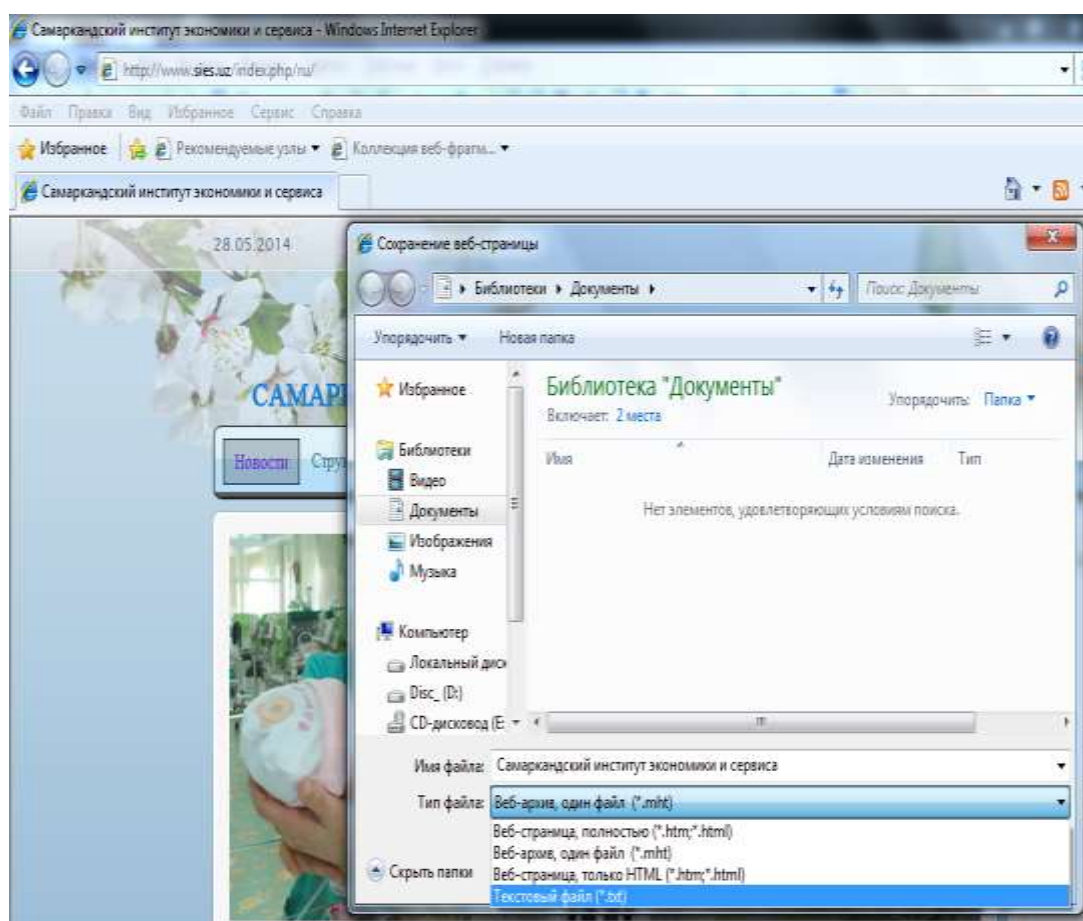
Самаркандский институт экономики и сервиса - Windows Internet Explorer

http://www.sies.uz/index.php/ru/

Файл Правка Вид Избранное Сервис Справка

Избранное Рекомендуемые узлы ▾ Коллекция веб-фрагм... ▾

Самаркандский институт экономики и сервиса

28.05.2014

САМАР

Новости Стру

Сохранение веб-страницы

▸ Библиотеки ▸ Документы ▸

Поиск: Документы

Упорядочить ▾ Новая папка

Избранное

Библиотеки

Видео

Документы

Изображения

Музыка

Компьютер

Локальный диск

Disc_(D:)

CD-дисковод (E:

Библиотека "Документы"

Включает: 2 места

Упорядочить: Папка ▾

Имя

Дата изменения

Тип

Нет элементов, удовлетворяющих условиям поиска.

Имя файла: Самаркандский институт экономики и сервиса

Тип файла: Веб-архив, один файл (*.mht)

Веб-страница, полностью (*.htm;*.html)

Веб-архив, один файл (*.mht)

Веб-страница, только HTML (*.htm;*.html)

Текстовый файл (*.txt)

Скрыть папки